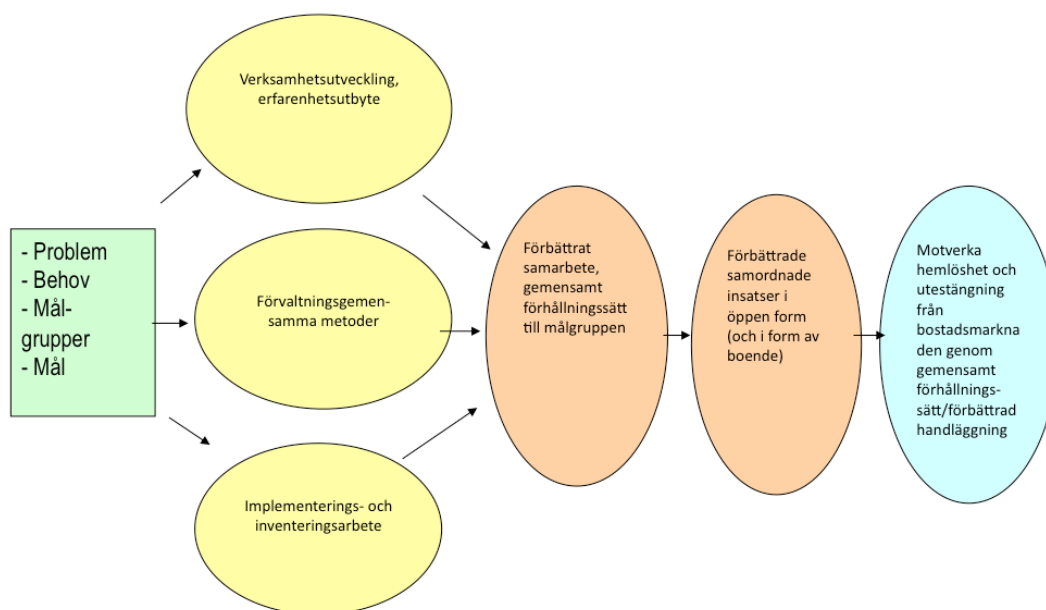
- Problem
- Behov
- Mål-grupper
- Mål

Verksamhetsutveckling, erfarenhetsutbyte

Förvaltningsgemen-samma metoder

Implementerings- och inventeringsarbete

Förbättrat samarbete, gemensamt förhållningssätt till målgruppen

Förbättrade samordnade insatser i öppen form (och i form av boende)

Motverka hemlöshet och utestängning från bostadsmarknaden genom gemensamt förhållnings-sätt/förbättrad handläggning